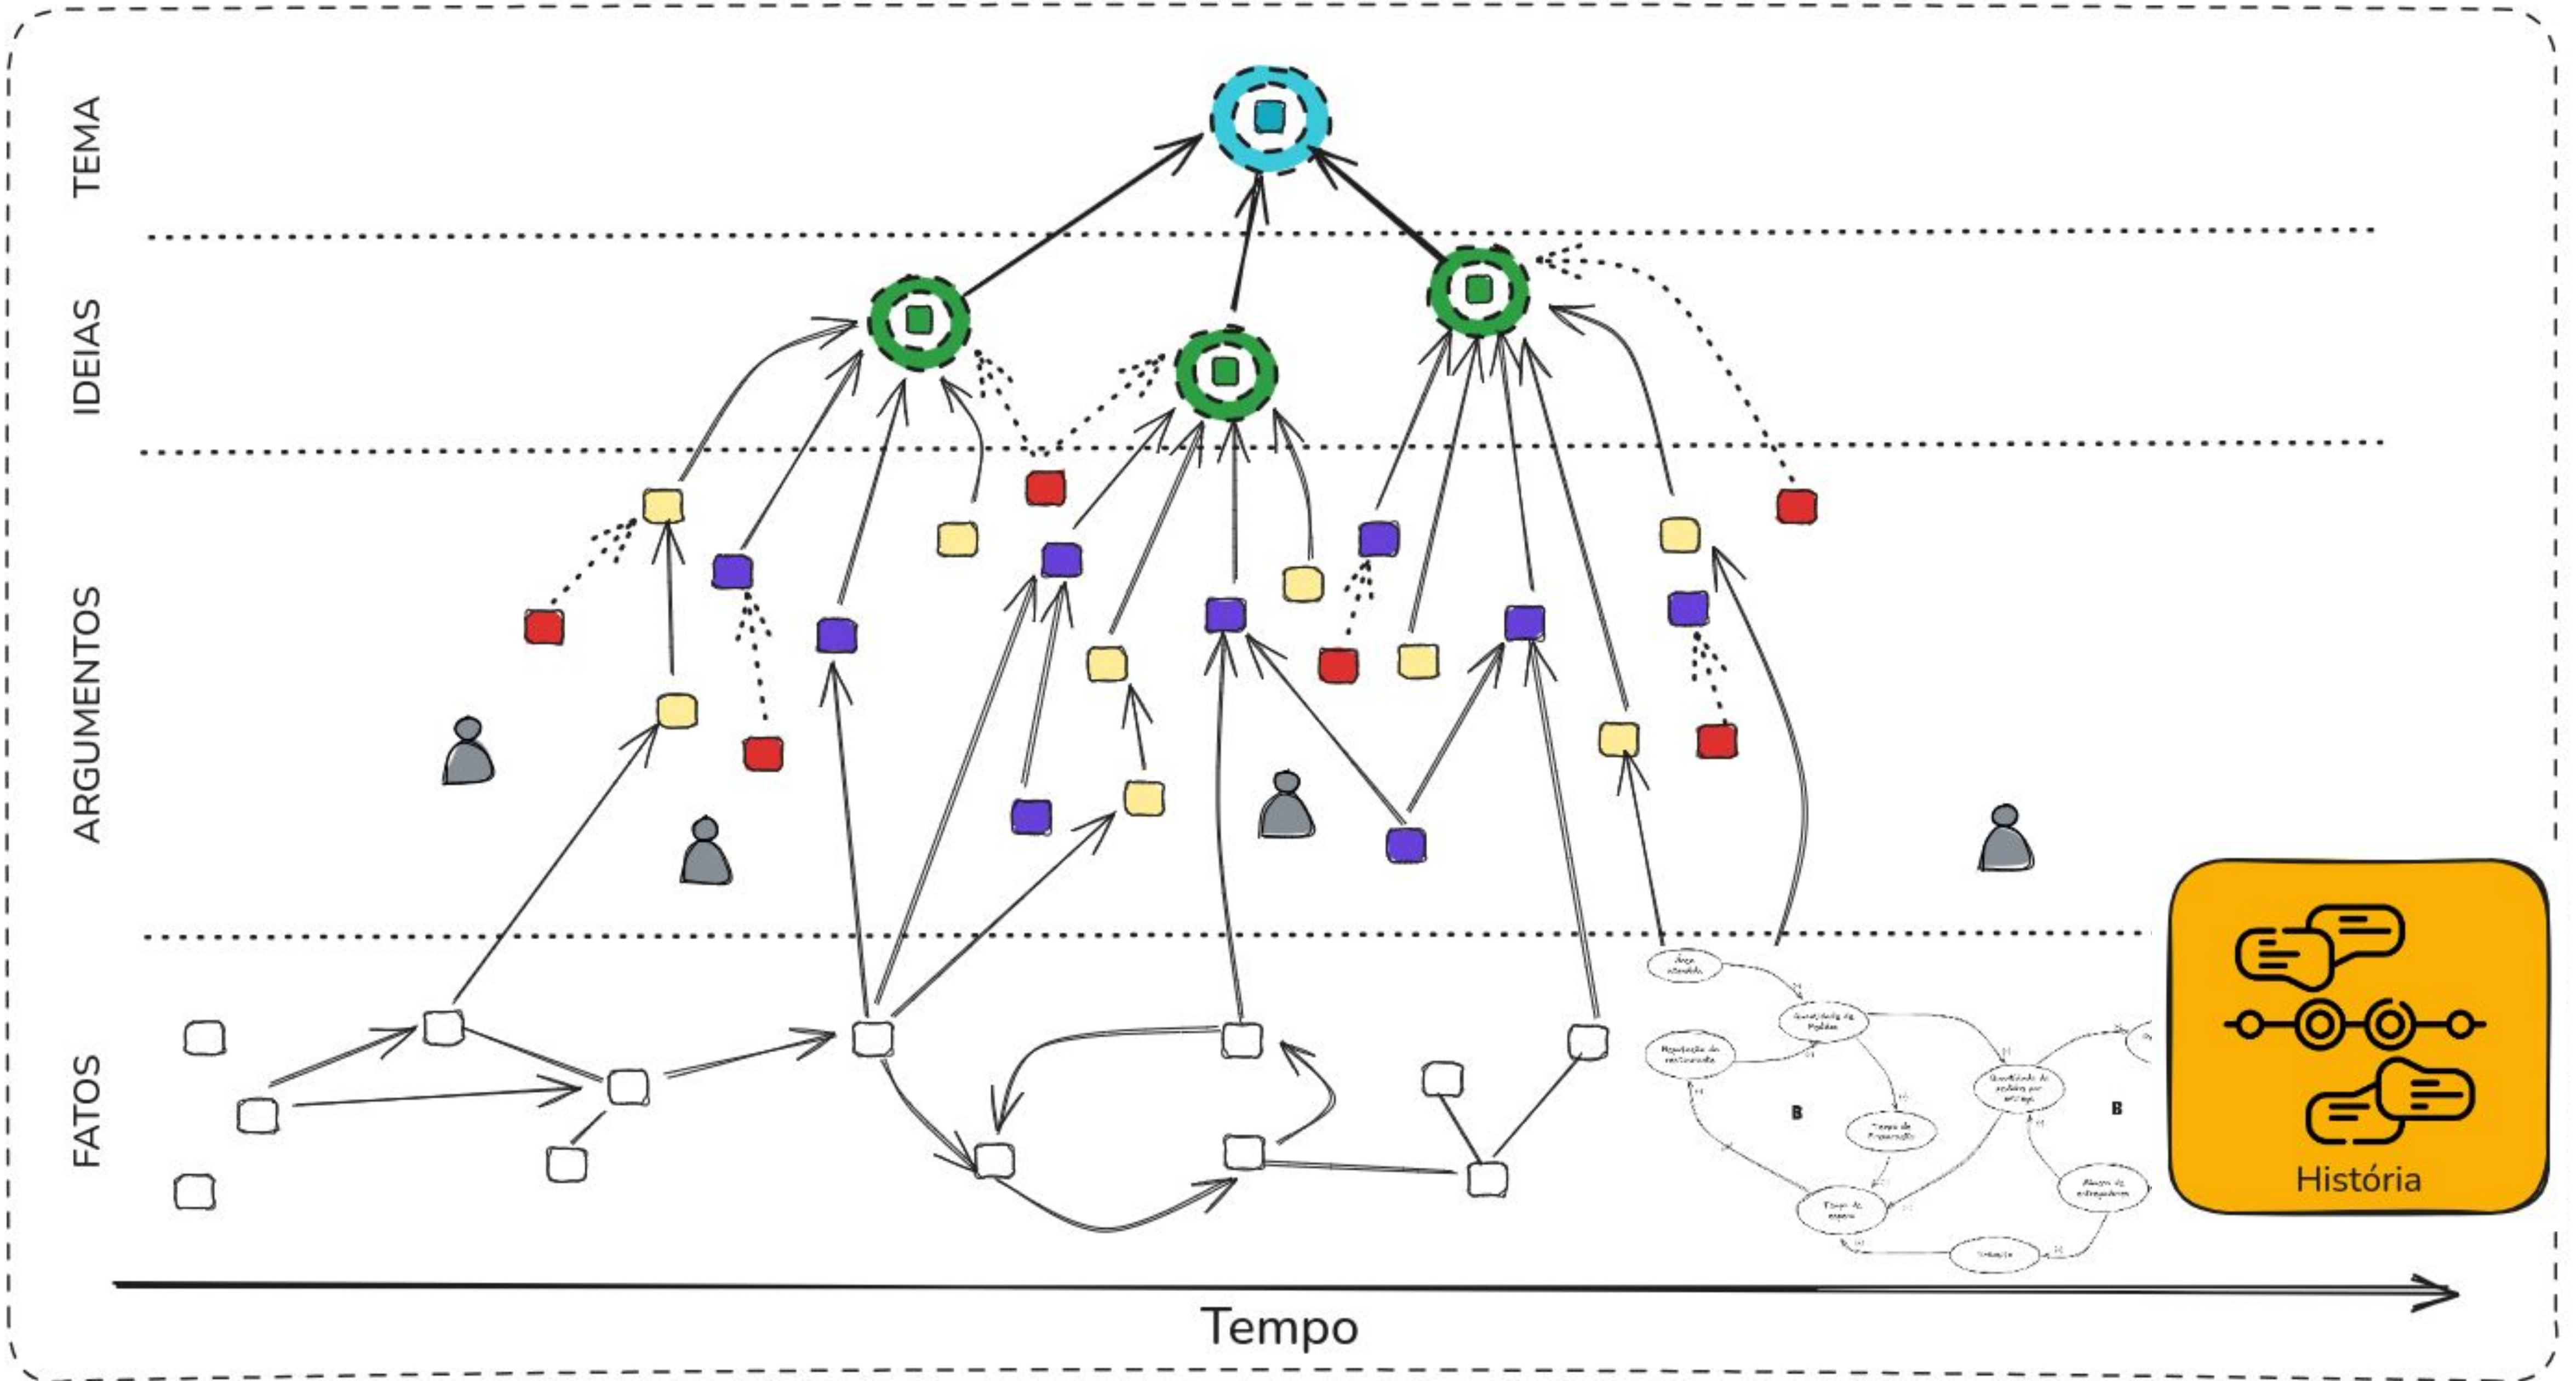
TEMA

IDEIAS

ARGUMENTOS

FATOS

Área atendida

Quantidade de Pedidos

Reputação do restaurante

Quantidade de pedidos por entrega

B

Tempo de Preparação

B

Tempo de espera

Número de entregadores

Trânsito

História

Tempo